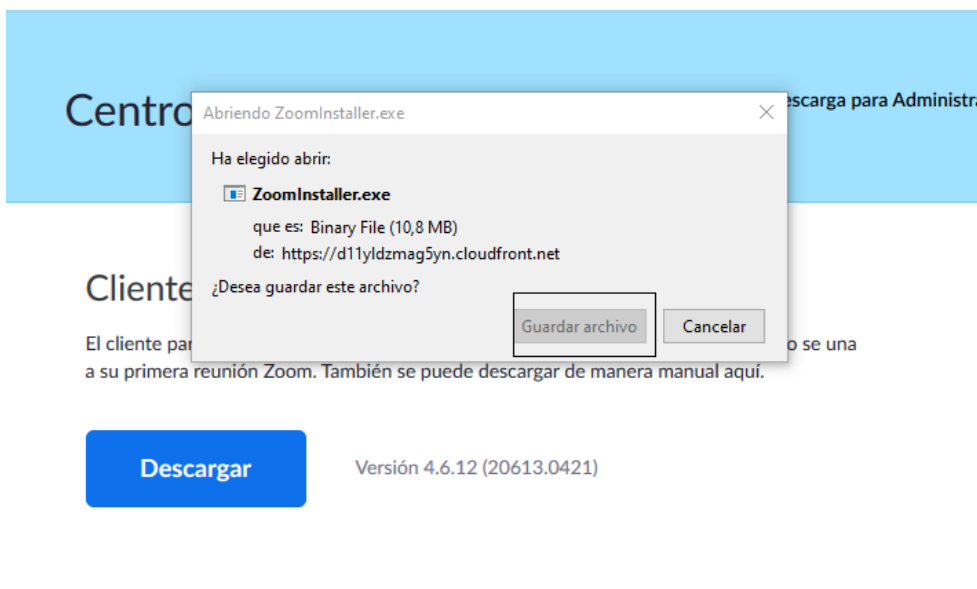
Centro

escarga para Administra

Abriendo ZoomInstaller.exe

Ha elegido abrir:

ZoomInstaller.exe

que es: Binary File (10,8 MB)

de: https://d11yldzmag5yn.cloudfront.net

¿Desea guardar este archivo?

Guardar archivo

Cancelar

Cliente

El cliente par

o se una a su primera reunión Zoom. También se puede descargar de manera manual aquí.

Descargar

Versión 4.6.12 (20613.0421)